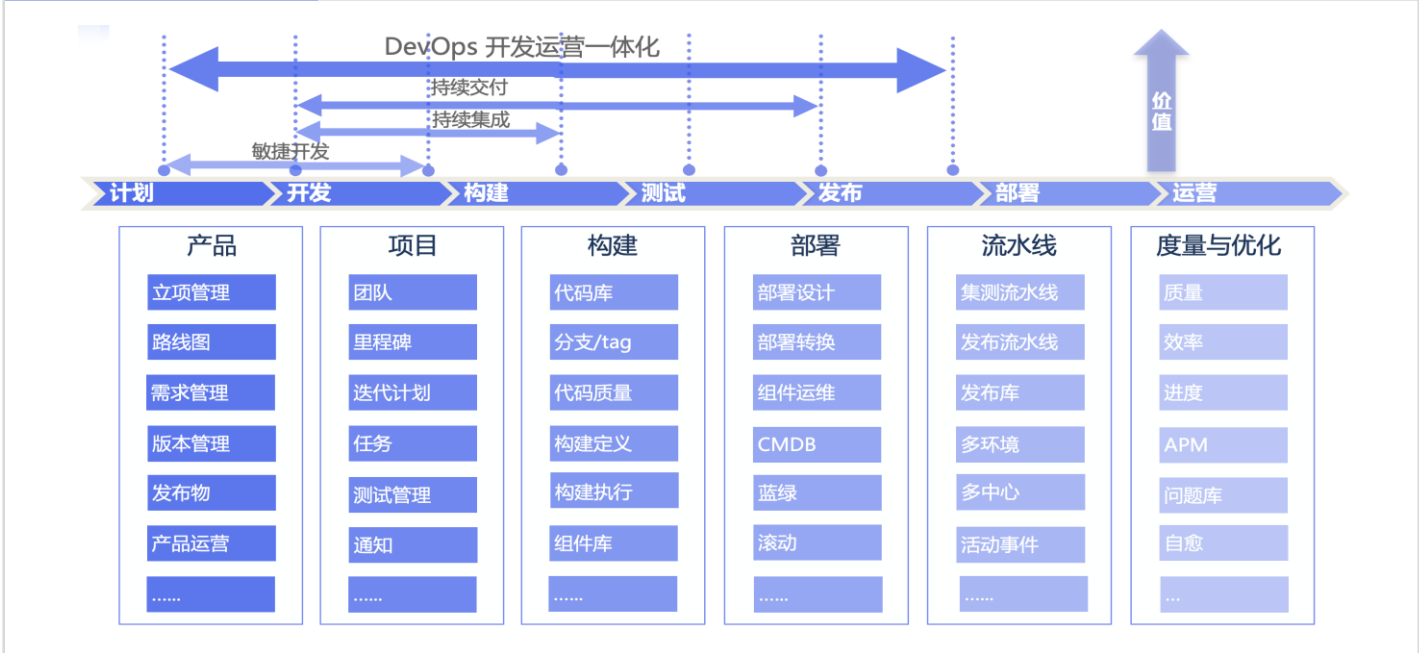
DevOps 开发运营一体化

持续交付

持续集成

敏捷开发

价值

计划 开发 构建 测试 发布 部署 运营

产品
立项管理
路线图
需求管理
版本管理
发布物
产品运营
......

项目
团队
里程碑
迭代计划
任务
测试管理
通知
......

构建
代码库
分支/tag
代码质量
构建定义
构建执行
组件库
......

部署
部署设计
部署转换
组件运维
CMDB
蓝绿
滚动
......

流水线
集测流水线
发布流水线
发布库
多环境
多中心
活动事件
......

度量与优化
质量
效率
进度
APM
问题库
自愈
...